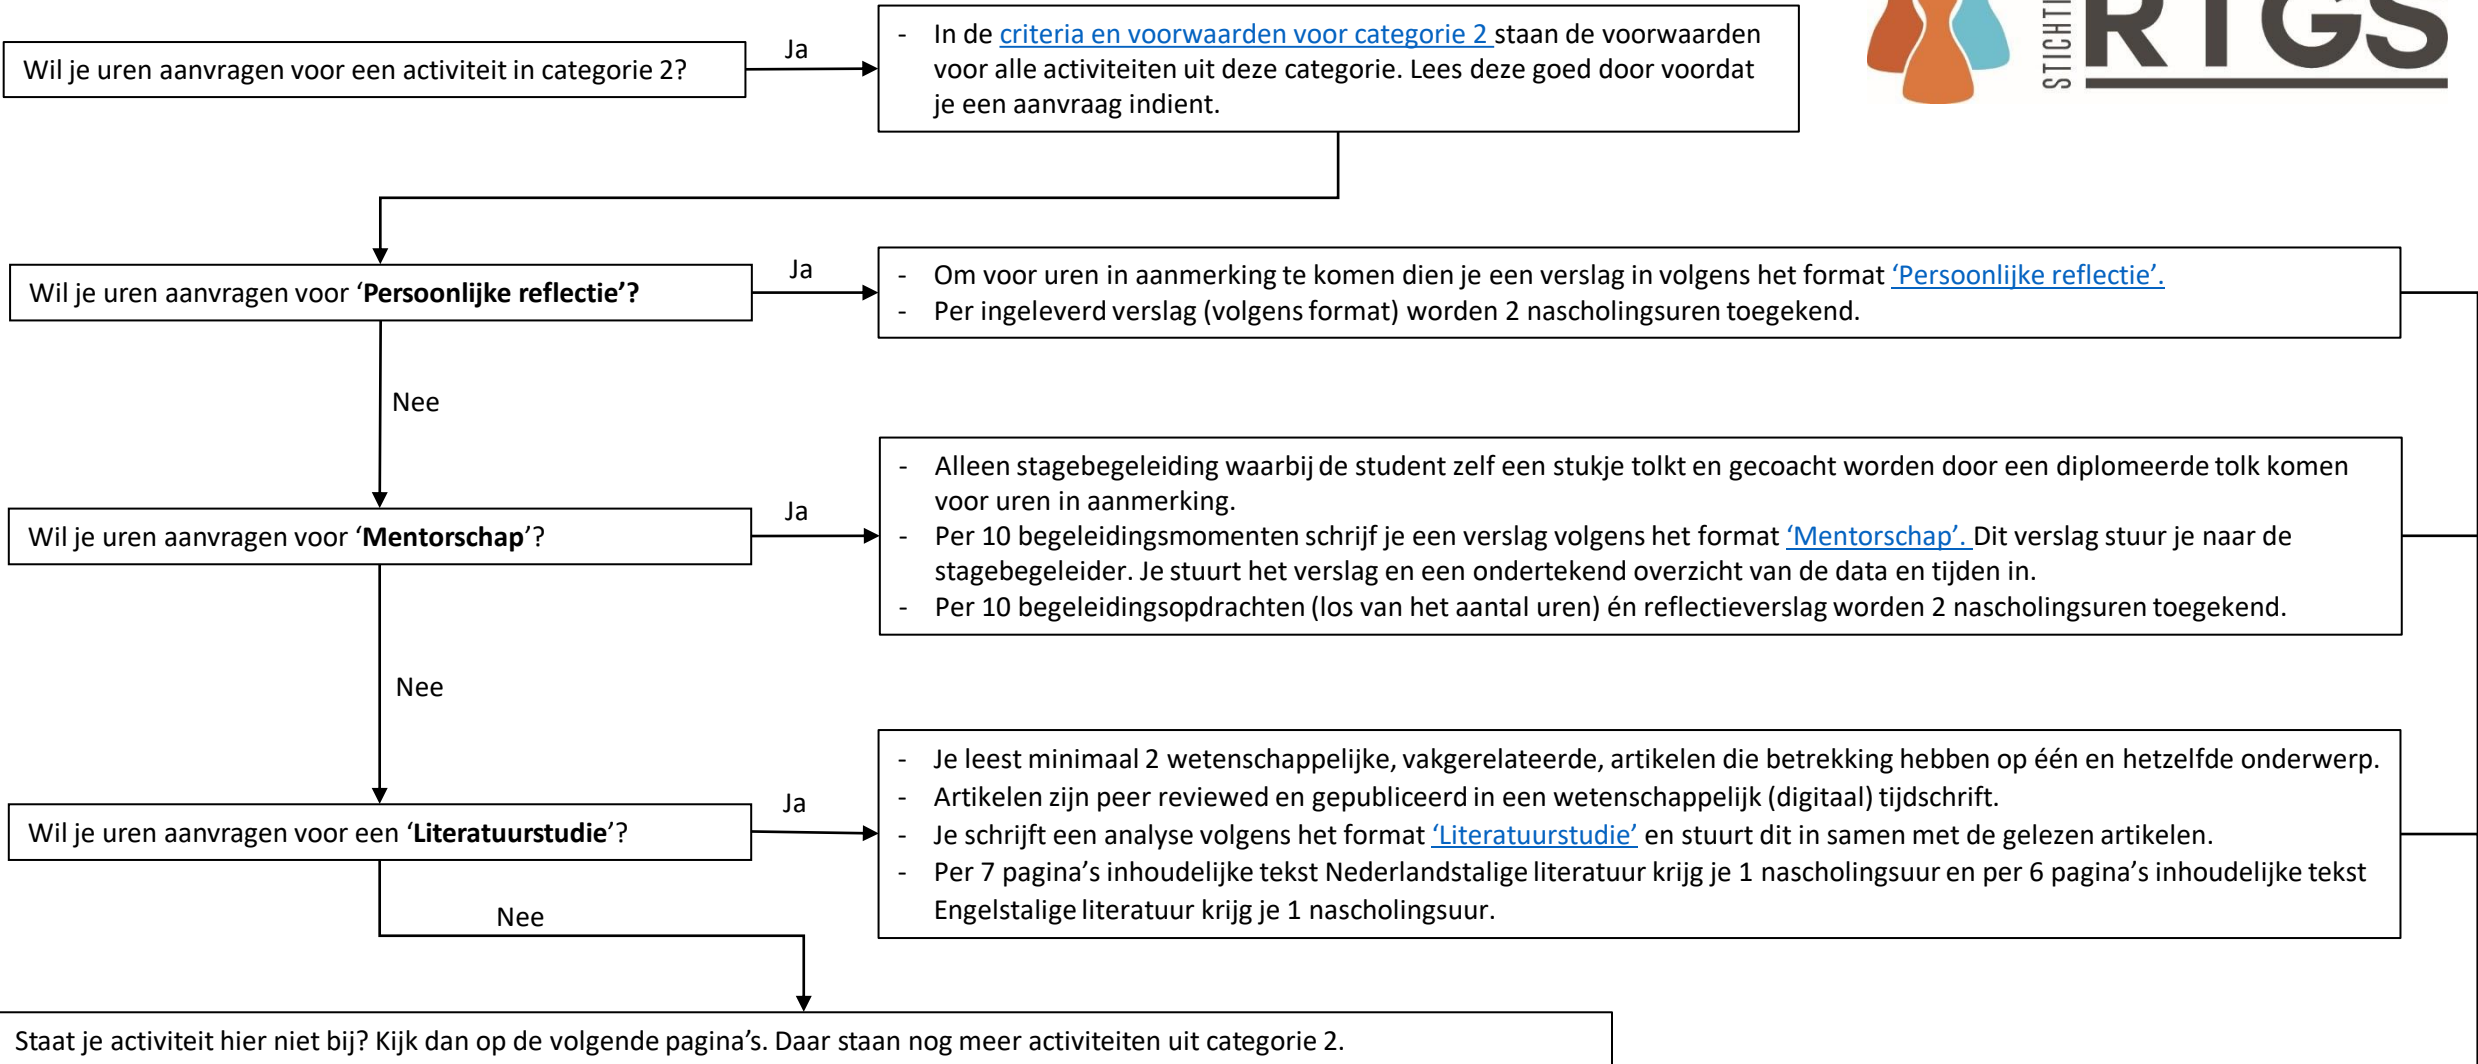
STICHTI RTGS

Wil je uren aanvragen voor een activiteit in categorie 2?

Ja

- In de criteria en voorwaarden voor categorie 2 staan de voorwaarden voor alle activiteiten uit deze categorie. Lees deze goed door voordat je een aanvraag indient.

Wil je uren aanvragen voor '**Persoonlijke reflectie'?**

Ja

- Om voor uren in aanmerking te komen dien je een verslag in volgens het format 'Persoonlijke reflectie'.
- Per ingeleverd verslag (volgens format) worden 2 nascholingsuren toegekend.

Nee

Wil je uren aanvragen voor '**Mentorschap**'?

Ja

- Alleen stagebegeleiding waarbij de student zelf een stukje tolkt en gecoacht worden door een diplomeerde tolk komen voor uren in aanmerking.
- Per 10 begeleidingsmomenten schrijf je een verslag volgens het format 'Mentorschap'. Dit verslag stuur je naar de stagebegeleider. Je stuurt het verslag en een ondertekend overzicht van de data en tijden in.
- Per 10 begeleidingsopdrachten (los van het aantal uren) én reflectieverslag worden 2 nascholingsuren toegekend.

Nee

Wil je uren aanvragen voor een '**Literatuurstudie**'?

Ja

- Je leest minimaal 2 wetenschappelijke, vakgerelateerde, artikelen die betrekking hebben op één en hetzelfde onderwerp.
- Artikelen zijn peer reviewed en gepubliceerd in een wetenschappelijk (digitaal) tijdschrift.
- Je schrijft een analyse volgens het format 'Literatuurstudie' en stuurt dit in samen met de gelezen artikelen.
- Per 7 pagina's inhoudelijke tekst Nederlandstalige literatuur krijg je 1 nascholingsuur en per 6 pagina's inhoudelijke tekst Engelstalige literatuur krijg je 1 nascholingsuur.

Nee

Staat je activiteit hier niet bij? Kijk dan op de volgende pagina's. Daar staan nog meer activiteiten uit categorie 2.